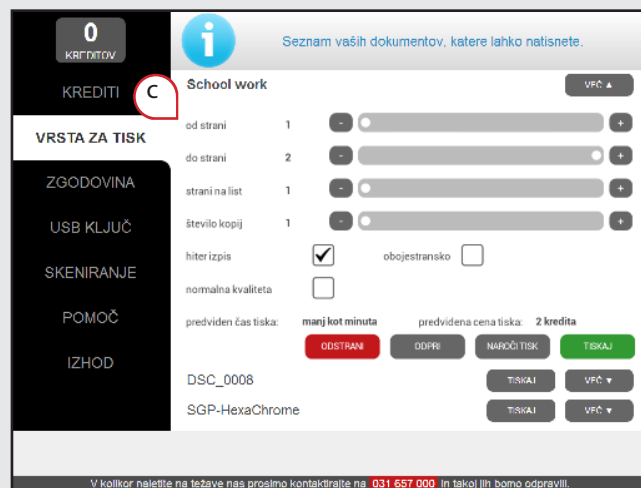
0
KREDITOV

KREDITI

VRSTA ZA TISK

ZGODOVINA

USB KLJUČ

SKENIRANJE

POMOČ

IZHOD

Seznam vaših dokumentov, katere lahko natisnete.

C

School work

VEČ ▲

od strani 1 - +

do strani 2 - +

strani na list 1 - +

število kopij 1 - +

hiter izpis

obojestransko

normalna kvaliteta

predviden čas tiska: manj kot minuta

predvidena cena tiska: 2 kredita

ODSTRANI

ODPRI

NAROČI TISK

TISKAJ

DSC_0008

TISKAJ

VEČ ▼

SGP-HexaChrome

TISKAJ

VEČ ▼

V kolikor naletite na težave nas prosimo kontaktirajte na 031 657 000 in takoj jih bomo odpravili.